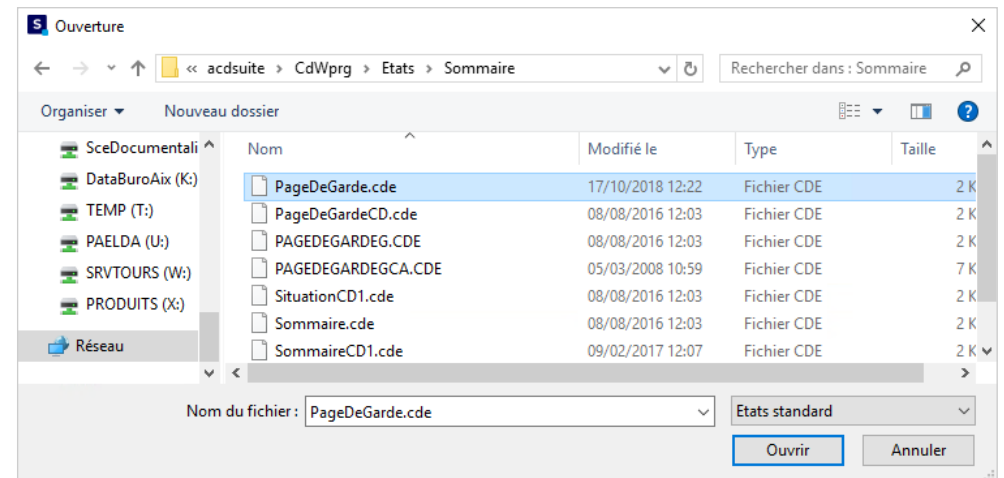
S Ouverture

« acdsuite › CdWprg › Etats › Sommaire

Rechercher dans : Sommaire

Organiser ▾ Nouveau dossier

SceDocumentali
DataBuroAix (K:)
TEMP (T:)
PAELDA (U:)
SRVTOURS (W:)
PRODUITS (X:)
Réseau

| Nom | Modifié le | Type | Taille |
|---|---|---|---|
| PageDeGarde.cde | 17/10/2018 12:22 | Fichier CDE | 2 K |
| PageDeGardeCD.cde | 08/08/2016 12:03 | Fichier CDE | 2 K |
| PAGEDEGARDEG.CDE | 08/08/2016 12:03 | Fichier CDE | 2 K |
| PAGEDEGARDEGCA.CDE | 05/03/2008 10:59 | Fichier CDE | 7 K |
| SituationCD1.cde | 08/08/2016 12:03 | Fichier CDE | 2 K |
| Sommaire.cde | 08/08/2016 12:03 | Fichier CDE | 2 K |
| SommaireCD1.cde | 09/02/2017 12:07 | Fichier CDE | 2 K |

Nom du fichier : PageDeGarde.cde

Etats standard

Ouvrir

Annuler